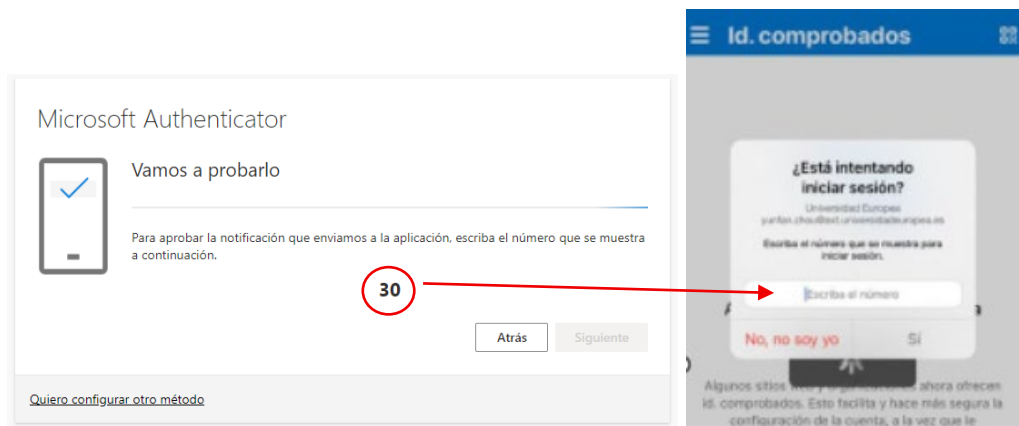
Microsoft Authenticator

Vamos a probarlo

Para aprobar la notificación que enviamos a la aplicación, escriba el número que se muestra a continuación.

30

Atrás

Siguiente

Quiero configurar otro método

Id. comprobados

¿Está intentando iniciar sesión?

Universidad Europea

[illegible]@ext.universidadeuropea.es

Escriba el número que se muestra para iniciar sesión.

Escriba el número

No, no soy yo

Sí

Algunos sitios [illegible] ahora ofrecen Id. comprobados. Esto facilita y hace más segura la configuración de la cuenta, a la vez que le